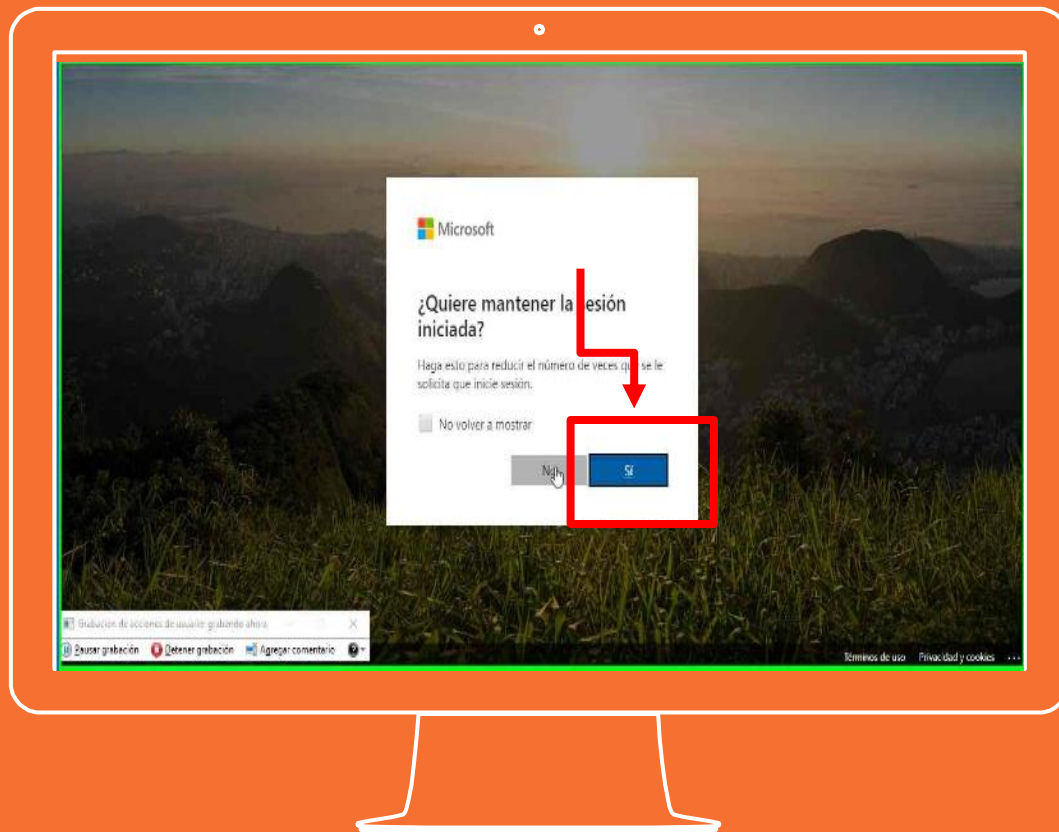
Microsoft

¿Quiere mantener la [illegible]esión iniciada?

Haga esto para reducir el número de veces qu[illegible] se le solicita que inicie sesión.

No volver a mostrar

No

Sí

Grabación de acciones de usuario: grabando ahora

Pausar grabación
Detener grabación
Agregar comentario

Términos de uso
Privacidad y cookies
...